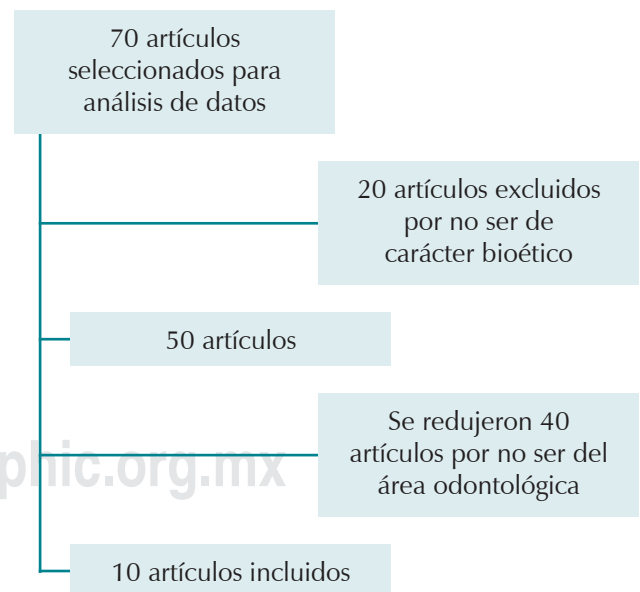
70 artículos seleccionados para análisis de datos

20 artículos excluidos por no ser de carácter bioético

50 artículos

Se redujeron 40 artículos por no ser del área odontológica

phic.org.mx

10 artículos incluidos